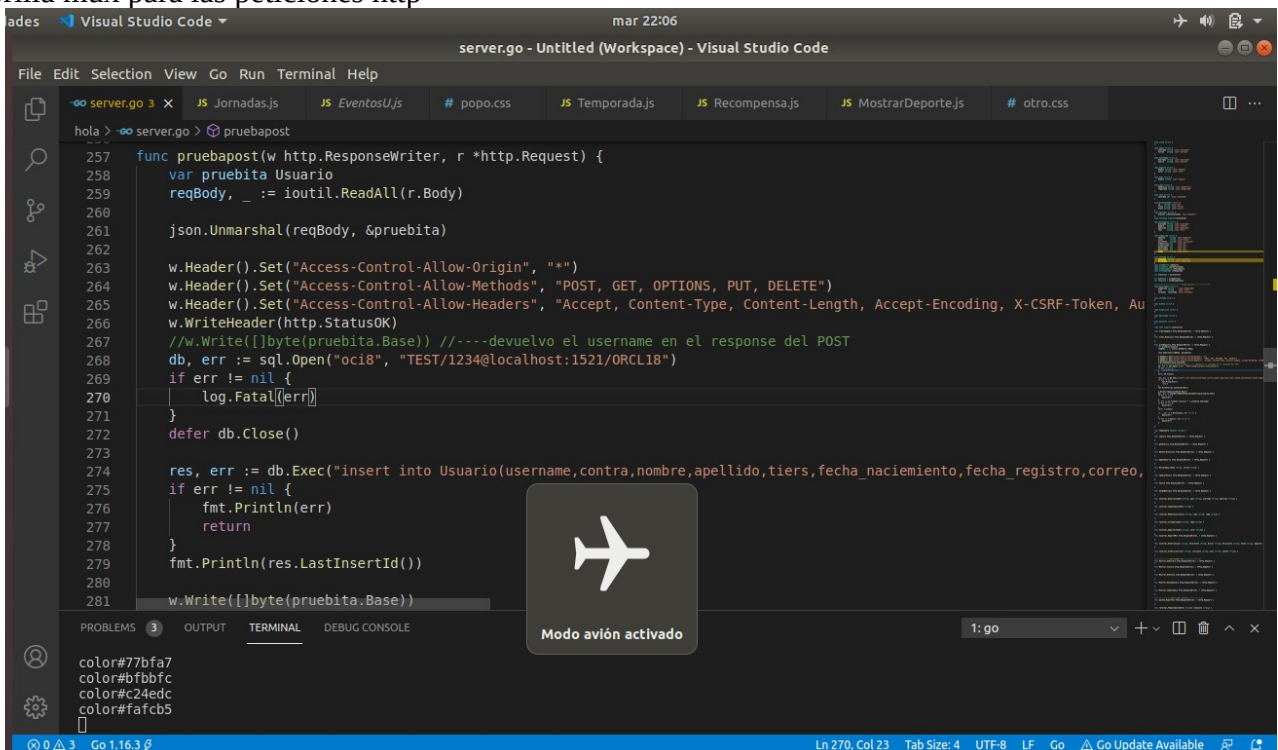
rma main para las peticiones http

idades Visual Studio Code ▾ mar 22:06

server.go - Untitled (Workspace) - Visual Studio Code

File Edit Selection View Go Run Terminal Help

server.go 3 × Jornadas.js EventosU.js popo.css Temporada.js Recompensa.js MostrarDeporte.js otro.css

hola > server.go > pruebapost

257 func pruebapost(w http.ResponseWriter, r *http.Request) {
258 var pruebita Usuario
259 reqBody, _ := ioutil.ReadAll(r.Body)
260
261 json.Unmarshal(reqBody, &pruebita)
262
263 w.Header().Set("Access-Control-Allow-Origin", "*")
264 w.Header().Set("Access-Control-Allow-Methods", "POST, GET, OPTIONS, PUT, DELETE")
265 w.Header().Set("Access-Control-Allow-Headers", "Accept, Content-Type, Content-Length, Accept-Encoding, X-CSRF-Token, Au
266 w.WriteHeader(http.StatusOK)
267 //w.Write([]byte(pruebita.Base)) //----devuelvo el username en el response del POST
268 db, err := sql.Open("oci8", "TEST/1234@localhost:1521/ORCL18")
269 if err != nil {
270 log.Fatal(err)
271 }
272 defer db.Close()
273
274 res, err := db.Exec("insert into Usuario(username,contra,nombre,apellido,tiers,fecha_naciemiento,fecha_registro,correo,
275 if err != nil {
276 fmt.Println(err)
277 return
278 }
279 fmt.Println(res.LastInsertId())
280
281 w.Write([]byte(pruebita.Base))

PROBLEMS 3 OUTPUT TERMINAL DEBUG CONSOLE

Modo avión activado

1: go

color#77bfa7
color#bfbbfc
color#c24edc
color#fafcb5

⊗ 0 ⚠ 3 Go 1.16.3 Ln 270, Col 23 Tab Size: 4 UTF-8 LF Go ⚠ Go Update Available